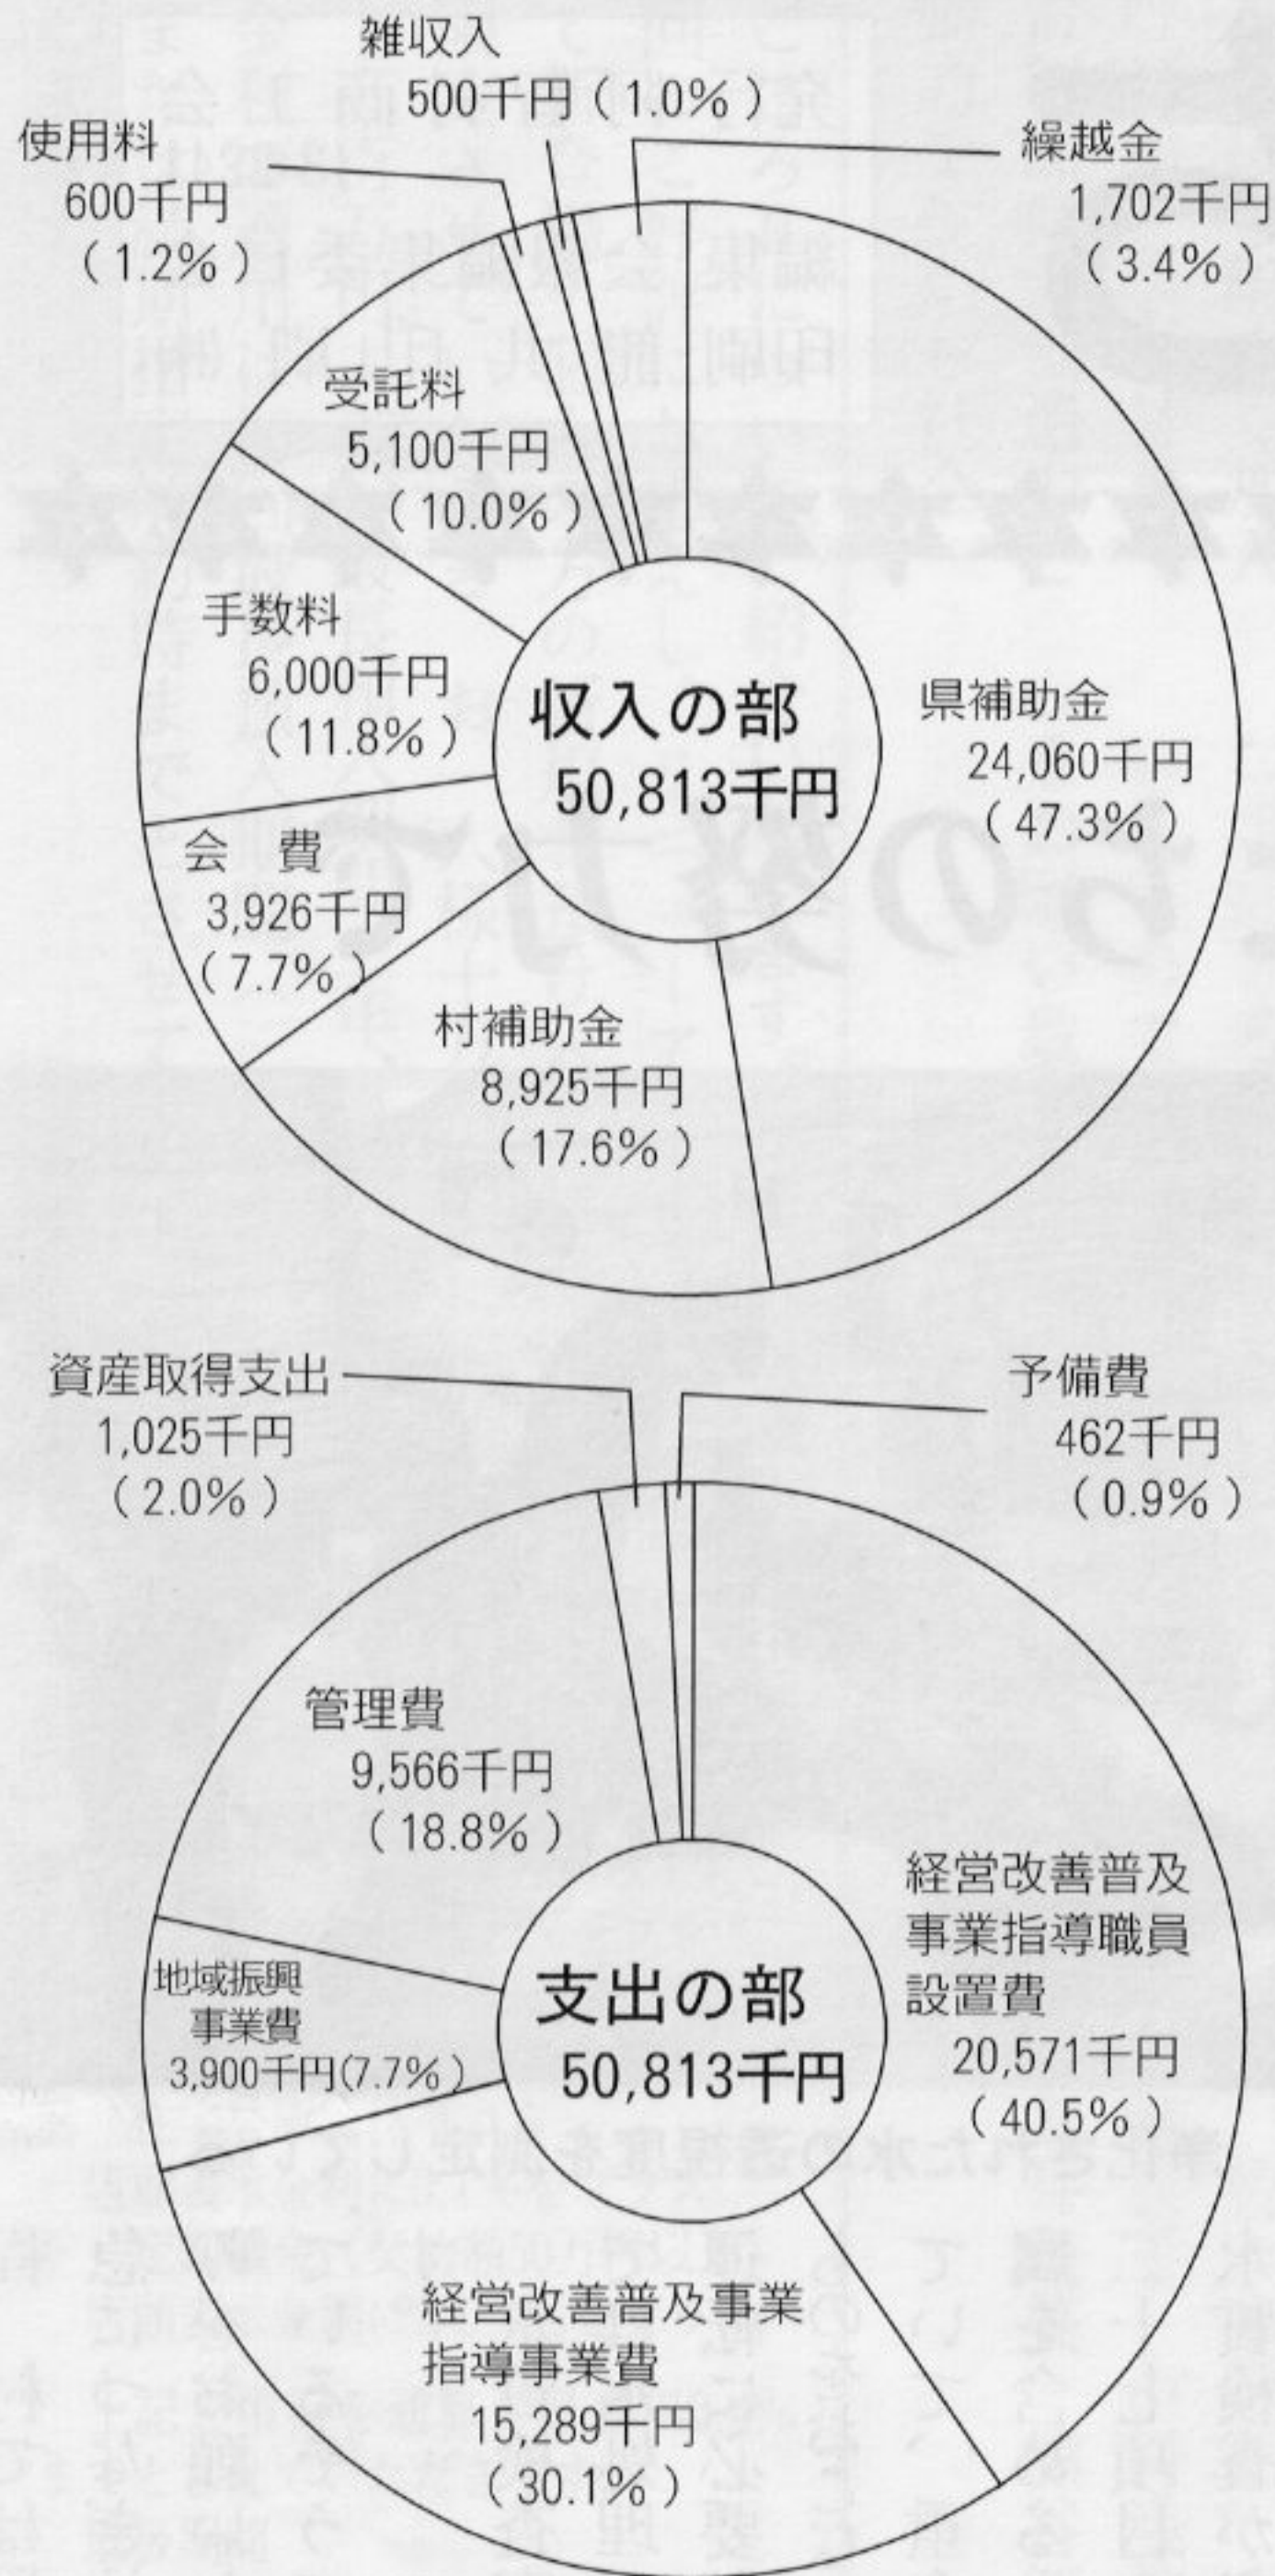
雑収入
500千円（1.0%）

使用料
600千円
（1.2%）

繰越金
1,702千円
（3.4%）

受託料
5,100千円
（10.0%）

手数料
6,000千円
（11.8%）

収入の部
50,813千円

県補助金
24,060千円
（47.3%）

会　費
3,926千円
（7.7%）

村補助金
8,925千円
（17.6%）

資産取得支出
1,025千円
（2.0%）

予備費
462千円
（0.9%）

管理費
9,566千円
（18.8%）

経営改善普及事業指導職員設置費
20,571千円
（40.5%）

地域振興事業費
3,900千円(7.7%)

支出の部
50,813千円

経営改善普及事業指導事業費
15,289千円
（30.1%）